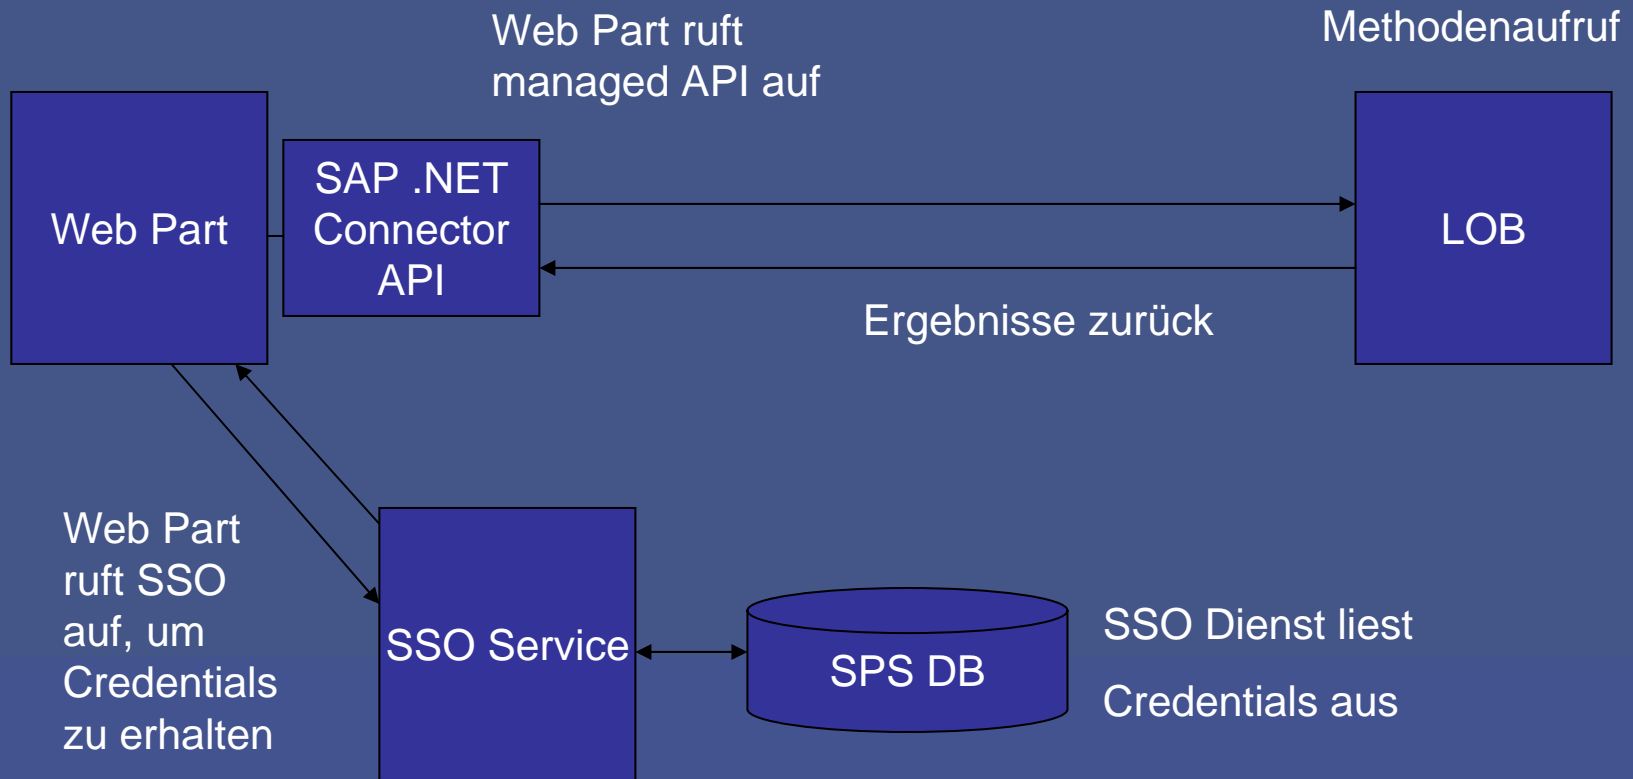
Web Part ruft managed API auf

Methodenaufruf

Web Part

SAP .NET Connector API

LOB

Ergebnisse zurück

Web Part ruft SSO auf, um Credentials zu erhalten

SSO Service

SPS DB

SSO Dienst liest

Credentials aus